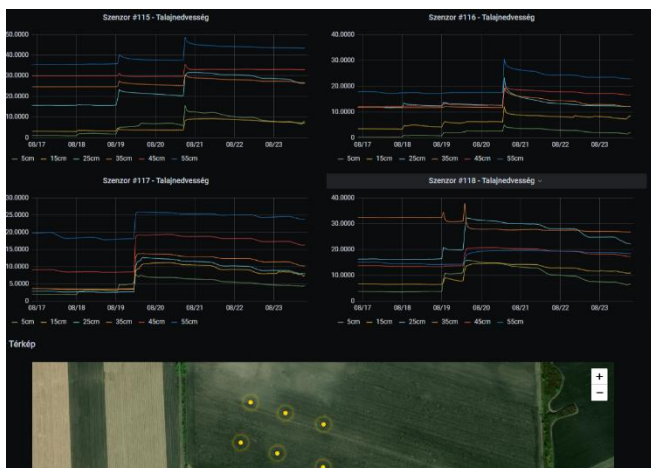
Szenzor #115 - Talajnedvesség

50.0000
40.0000
30.0000
20.0000
10.0000
0
08/17 08/18 08/19 08/20 08/21 08/22 08/23

— 5cm — 15cm — 25cm — 35cm — 45cm — 55cm

Szenzor #116 - Talajnedvesség

40.0000
30.0000
20.0000
10.0000
0
08/17 08/18 08/19 08/20 08/21 08/22 08/23

— 5cm — 15cm — 25cm — 35cm — 45cm — 55cm

Szenzor #117 - Talajnedvesség

30.0000
25.0000
20.0000
15.0000
10.0000
5.0000
0
08/17 08/18 08/19 08/20 08/21 08/22 08/23

— 5cm — 15cm — 25cm — 35cm — 45cm — 55cm

Szenzor #118 - Talajnedvesség

40.0000
30.0000
20.0000
10.0000
0
08/17 08/18 08/19 08/20 08/21 08/22 08/23

— 5cm — 15cm — 25cm — 35cm — 45cm — 55cm

Térkép

+
−